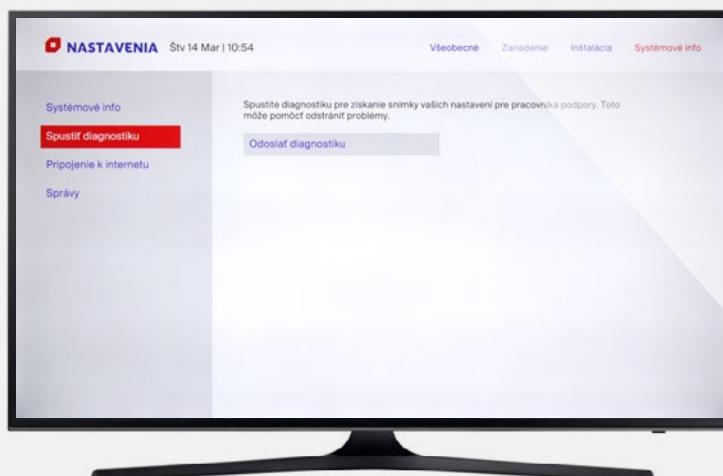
NASTAVENIA Štv 14 Mar | 10:54

Všeobecné Zariadenie Inštalácia Systémové info

Systémové info

Spustiť diagnostiku

Pripojenie k internetu

Správy

Spustite diagnostiku pre získanie snímky vašich nastavení pre pracovníka podpory. Toto môže pomôcť odstrániť problémy.

Odoslať diagnostiku